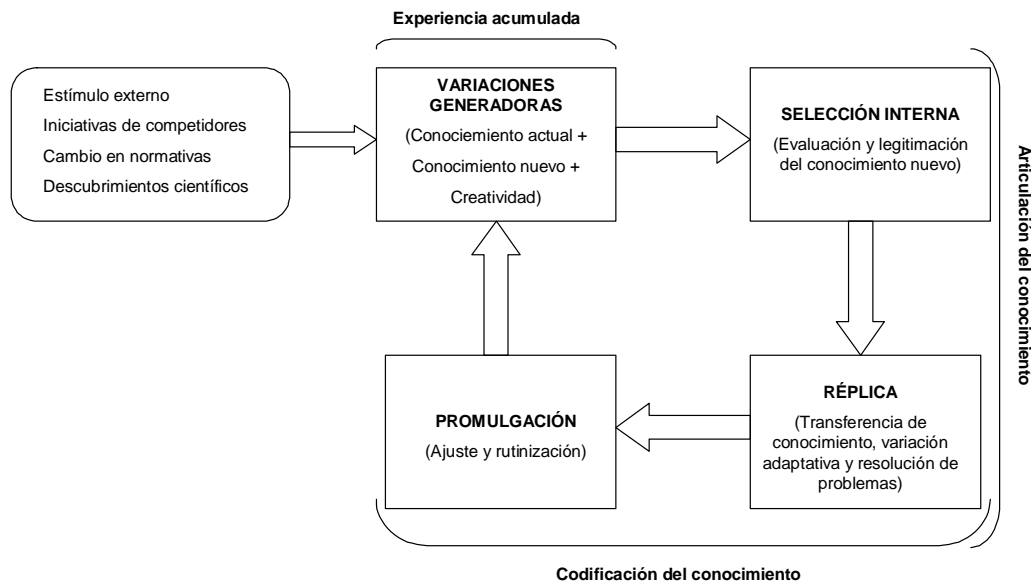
Experiencia acumulada

Estímulo externo
Iniciativas de competidores
Cambio en normativas
Descubrimientos científicos

VARIACIONES GENERADORAS
(Conocimiento actual + Conocimiento nuevo + Creatividad)

SELECCIÓN INTERNA
(Evaluación y legitimación del conocimiento nuevo)

Articulación del conocimiento

PROMULGACIÓN
(Ajuste y rutinización)

RÉPLICA
(Transferencia de conocimiento, variación adaptativa y resolución de problemas)

Codificación del conocimiento